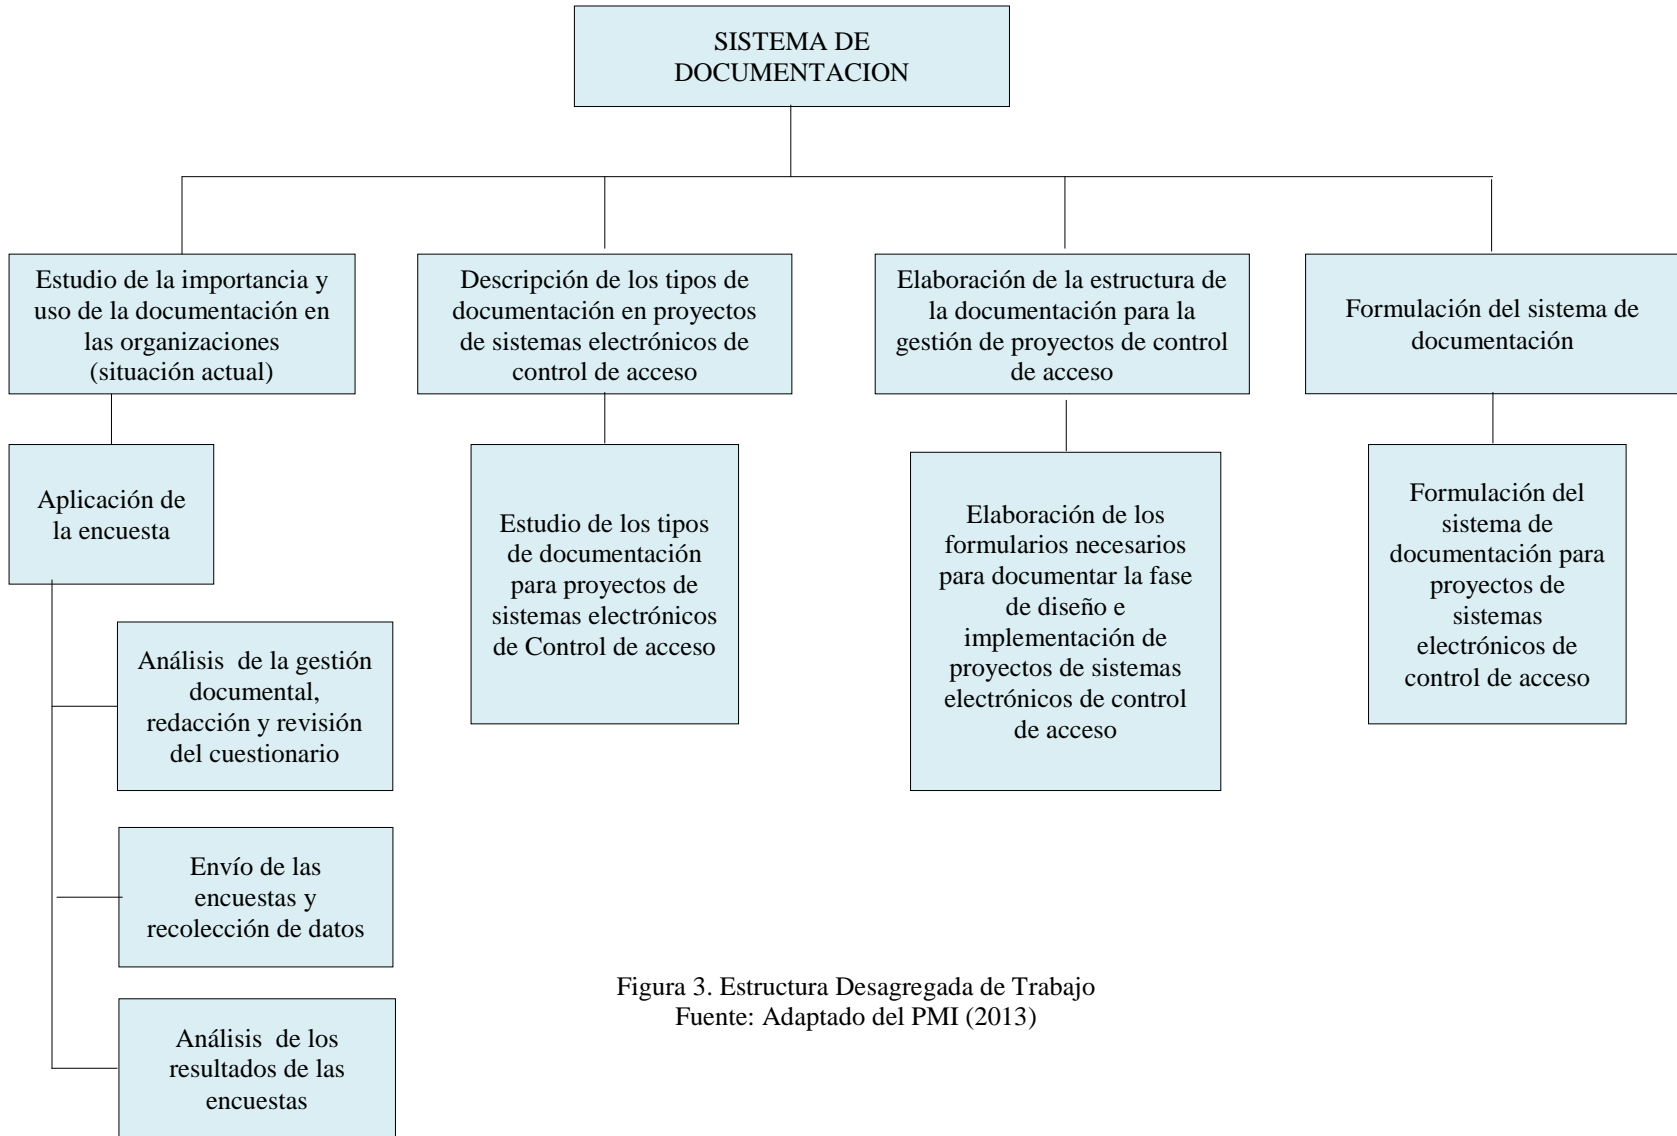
SISTEMA DE DOCUMENTACION

Estudio de la importancia y uso de la documentación en las organizaciones (situación actual)

Aplicación de la encuesta

Análisis de la gestión documental, redacción y revisión del cuestionario

Envío de las encuestas y recolección de datos

Análisis de los resultados de las encuestas

Descripción de los tipos de documentación en proyectos de sistemas electrónicos de control de acceso

Estudio de los tipos de documentación para proyectos de sistemas electrónicos de Control de acceso

Elaboración de la estructura de la documentación para la gestión de proyectos de control de acceso

Elaboración de los formularios necesarios para documentar la fase de diseño e implementación de proyectos de sistemas electrónicos de control de acceso

Formulación del sistema de documentación

Formulación del sistema de documentación para proyectos de sistemas electrónicos de control de acceso

Figura 3. Estructura Desagregada de Trabajo
Fuente: Adaptado del PMI (2013)